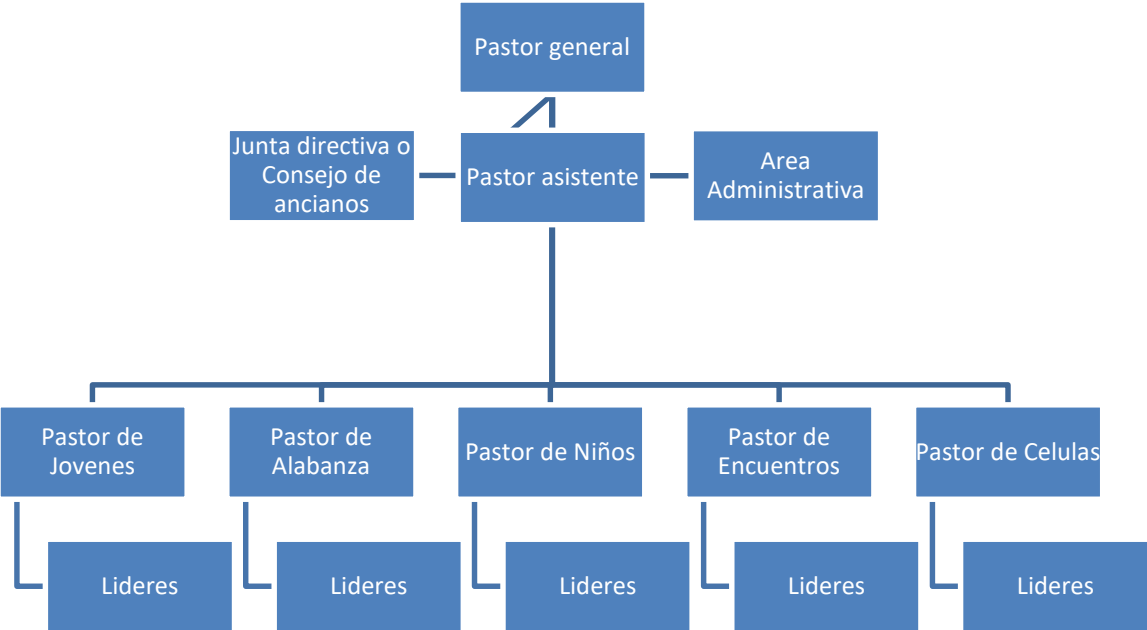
Pastor general

Junta directiva o Consejo de ancianos

Pastor asistente

Area Administrativa

Pastor de Jovenes

Lideres

Pastor de Alabanza

Lideres

Pastor de Niños

Lideres

Pastor de Encuentros

Lideres

Pastor de Celulas

Lideres